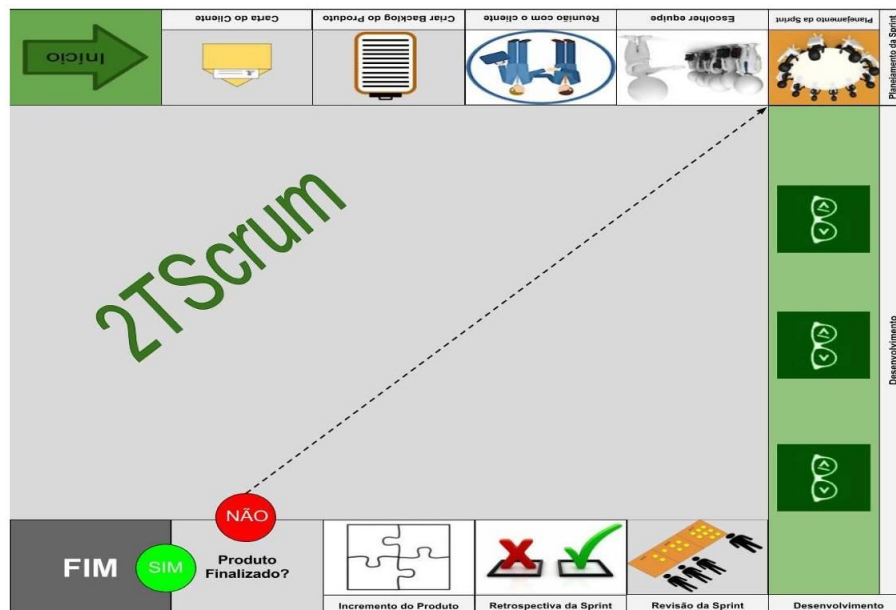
Início

Carta do Cliente

Criar Backlog do Produto

Reunião com o cliente

Escolher equipe

Planejamento da Sprint

2TScrum

Desenvolvimento

NÃO

FIM

SIM

Produto Finalizado?

Incremento do Produto

Retrospectiva da Sprint

Revisão da Sprint

Desenvolvimento